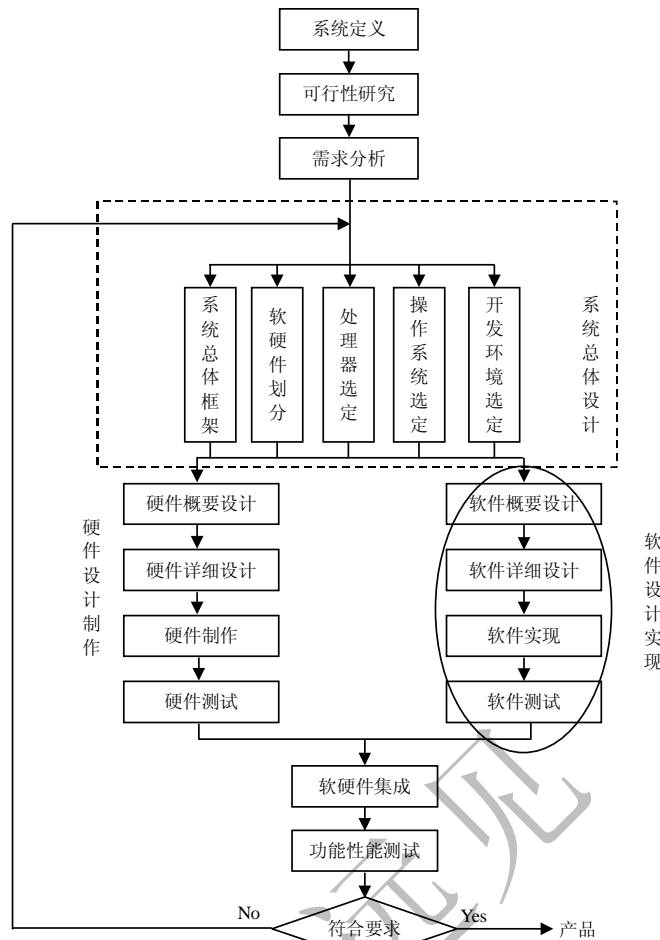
系统定义

可行性研究

需求分析

系统总体框架

软硬件划分

处理器选定

操作系统选定

开发环境选定

系统总体设计

硬件概要设计

硬件详细设计

硬件制作

硬件测试

硬件设计制作

软件概要设计

软件详细设计

软件实现

软件测试

软件设计实现

软硬件集成

功能性能测试

No

符合要求

Yes

产品